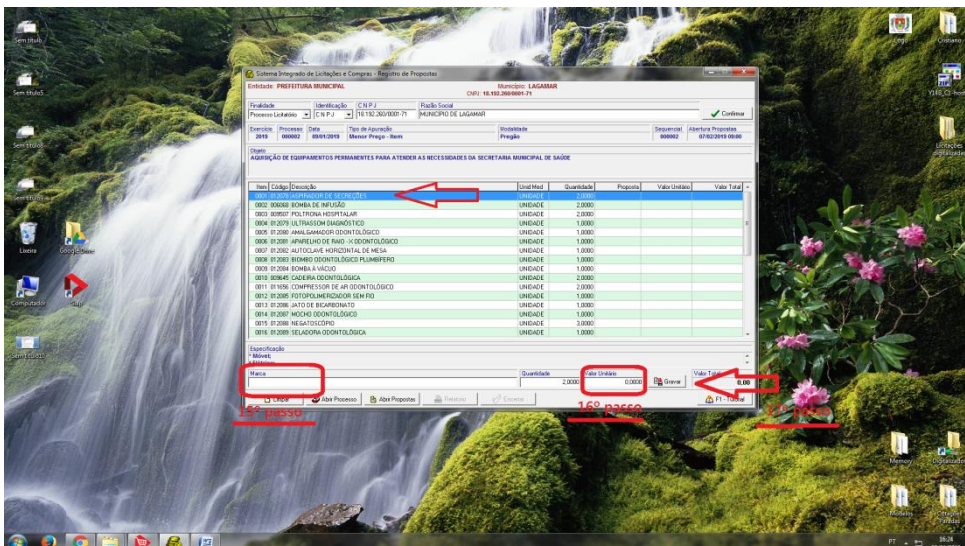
Sem título
Sem título5
Sem título
Sem título
Lixeira
Google Chrome
Computador
Sem título3
Logo
Cristiano
Y1HB_CJ-host
Licitações digitalizadas
Memory
Digitalizados
Modelos
Cotação Prefeitura

Sistema Integrado de Licitações e Compras - Registro de Propostas
Entidade: PREFEITURA MUNICIPAL
Município: LAGAMAR
CNPJ: 18.192.260/0001-71

Finalidade: Processo Licitatório
Identificação: C N P J
C N P J: 18.192.260/0001-71
Razão Social: MUNICIPIO DE LAGAMAR
Confirmar

Exercício: 2019
Processo: 000002
Data: 09/01/2019
Tipo de Apuração: Menor Preço - Item
Modalidade: Pregão
Sequencial: 000002
Abertura Propostas: 07/02/2019 09:00

Objeto
AQUISIÇÃO DE EQUIPAMENTOS PERMANENTES PARA ATENDER AS NECESSIDADES DA SECRETARIA MUNICIPAL DE SAÚDE

| Item | Código | Descrição | Unid Med | Quantidade | Proposta | Valor Unitário | Valor Total |
|---|---|---|---|---|---|---|---|
| 0001 | 012079 | ASPIRADOR DE SECREÇÕES | UNIDADE | 2,0000 | | | |
| 0002 | 006060 | BOMBA DE INFUSÃO | UNIDADE | 1,0000 | | | |
| 0003 | 009507 | POLTRONA HOSPITALAR | UNIDADE | 2,0000 | | | |
| 0004 | 012079 | ULTRASSOM DIAGNÓSTICO | UNIDADE | 1,0000 | | | |
| 0005 | 012080 | AMALGAMADOR ODONTOLÓGICO | UNIDADE | 1,0000 | | | |
| 0006 | 012081 | APARELHO DE RAIO - X ODONTOLÓGICO | UNIDADE | 1,0000 | | | |
| 0007 | 012082 | AUTOCLAVE HORIZONTAL DE MESA | UNIDADE | 1,0000 | | | |
| 0008 | 012083 | BIOMBO ODONTOLÓGICO PLUMBÍFERO | UNIDADE | 1,0000 | | | |
| 0009 | 012084 | BOMBA À VÁCUO | UNIDADE | 1,0000 | | | |
| 0010 | 009645 | CADEIRA ODONTOLÓGICA | UNIDADE | 2,0000 | | | |
| 0011 | 011656 | COMPRESSOR DE AR ODONTOLÓGICO | UNIDADE | 2,0000 | | | |
| 0012 | 012085 | FOTOPOLIMERIZADOR SEM FIO | UNIDADE | 1,0000 | | | |
| 0013 | 012086 | JATO DE BICARBONATO | UNIDADE | 1,0000 | | | |
| 0014 | 012087 | MOCHO ODONTOLÓGICO | UNIDADE | 1,0000 | | | |
| 0015 | 012088 | NEGATOSCÓPIO | UNIDADE | 3,0000 | | | |
| 0016 | 012089 | SELADORA ODONTOLÓGICA | UNIDADE | 1,0000 | | | |

Especificação
* Móvel;
Marca
Quantidade 2,0000
Valor Unitário 0,0000
Gravar
Valor Total 0,00
Limpar
Abrir Processo
Abrir Propostas
Relatório
Encerrar
F1 - Tutorial

15° passo
16° passo
17° passo

PT 16:24